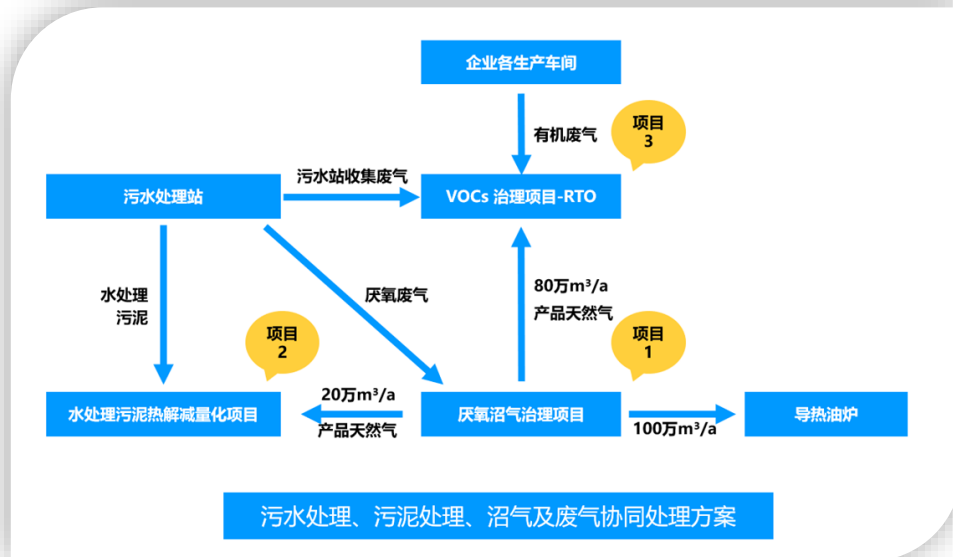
企业各生产车间

有机废气

项目 3

污水处理站

污水站收集废气

VOCs 治理项目-RTO

水处理污泥

厌氧废气

80万$m^3$/a 产品天然气

项目 2

项目 1

水处理污泥热解减量化项目

20万$m^3$/a 产品天然气

厌氧沼气治理项目

100万$m^3$/a

导热油炉

污水处理、污泥处理、沼气及废气协同处理方案